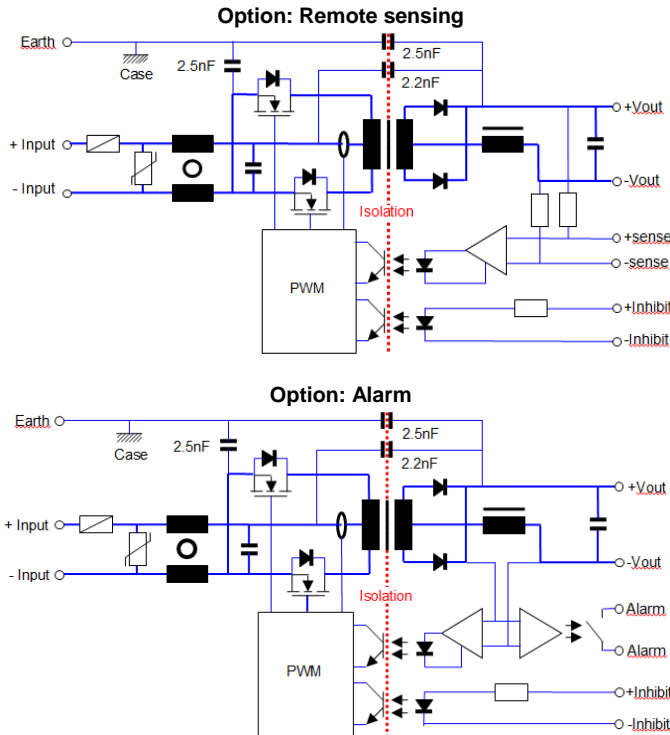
Option: Remote sensing

Earth
Case
2.5nF
2.5nF
2.2nF
+Vout
+ Input
- Input
-Vout
Isolation
+sense
-sense
PWM
+Inhibit
-Inhibit

Option: Alarm

Earth
Case
2.5nF
2.5nF
2.2nF
+Vout
+ Input
- Input
-Vout
Isolation
Alarm
Alarm
PWM
+Inhibit
-Inhibit